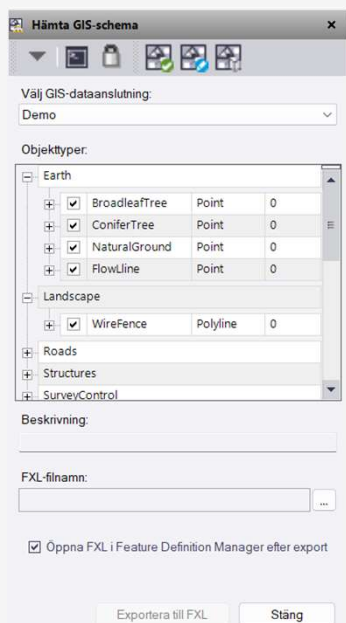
Hämta GIS-schema ×

Välj GIS-dataanslutning:
Demo

Objekttyper:

Earth

| | | | |
|---|---|---|---|
| ✔ | BroadleafTree | Point | 0 |
| ✔ | ConiferTree | Point | 0 |
| ✔ | NaturalGround | Point | 0 |
| ✔ | FlowLine | Point | 0 |

Landscape

| | | | |
|---|---|---|---|
| ✔ | WireFence | Polyline | 0 |

Roads
Structures
SurveyControl

Beskrivning:

FXL-filnamn:
...

☑ Öppna FXL i Feature Definition Manager efter export

Exportera till FXL Stäng